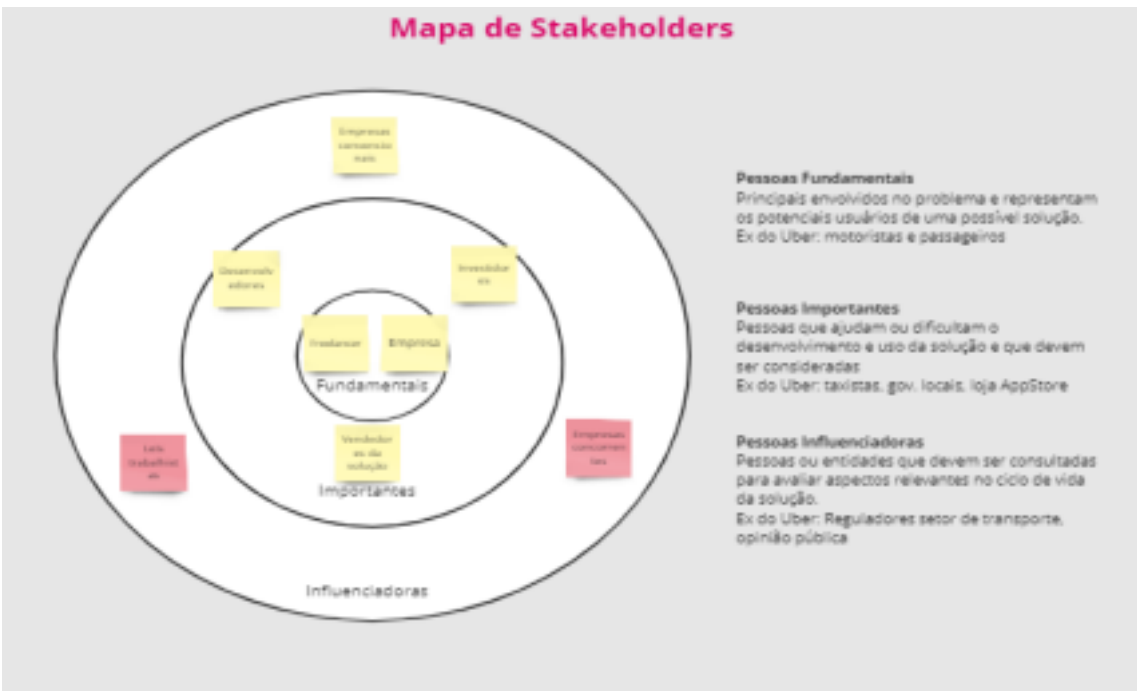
Mapa de Stakeholders

Empresas comerciais

Desenvolvedores

Investidores

Freelancer

Empresa

Fundamentais

Vendedores da solução

Importantes

Leis trabalhistas

Empresas concorrentes

Influenciadoras

Pessoas Fundamentais
Principais envolvidos no problema e representam os potenciais usuários de uma possível solução.
Ex do Uber: motoristas e passageiros

Pessoas Importantes
Pessoas que ajudam ou dificultam o desenvolvimento e uso da solução e que devem ser consideradas
Ex do Uber: taxistas, gov. locais, loja AppStore

Pessoas Influenciadoras
Pessoas ou entidades que devem ser consultadas para avaliar aspectos relevantes no ciclo de vida da solução.
Ex do Uber: Reguladores setor de transporte, opinião pública